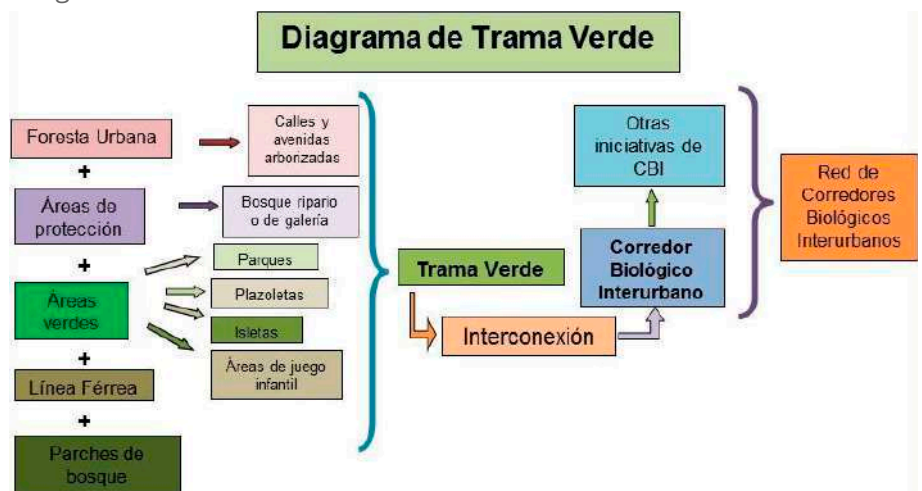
Diagrama de Trama Verde

Foresta Urbana

+

Áreas de protección

+

Áreas verdes

+

Línea Férrea

+

Parches de bosque

Calles y avenidas arborizadas

Bosque ripario o de galería

Parques

Plazoletas

Isletas

Áreas de juego infantil

Trama Verde

Interconexión

Corredor Biológico Interurbano

Otras iniciativas de CBI

Red de Corredores Biológicos Interurbanos